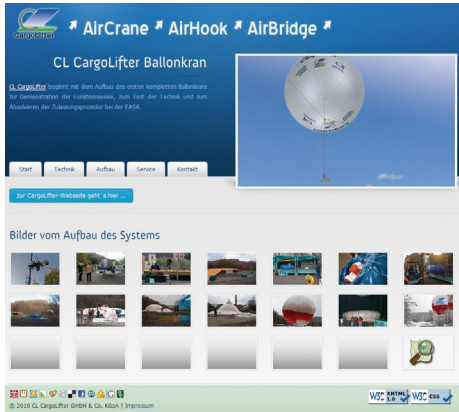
CargoLifter

AirCrane AirHook AirBridge

CL CargoLifter Ballonkran

CL CargoLifter beginnt mit dem Aufbau des ersten kompletten Ballonkrans zur Demonstration der Funktionsweise, zum Test der Technik und zum Abarbeiten der Zulassungsprozedur bei der EASA.

Start Technik Aufbau Service Kontakt

zur CargoLifter-Webseite geht´s hier ...

Bilder vom Aufbau des Systems

© 2010 CL CargoLifter GmbH & Co. KGaA | Impressum

W3C XHTML 1.0 W3C CSS